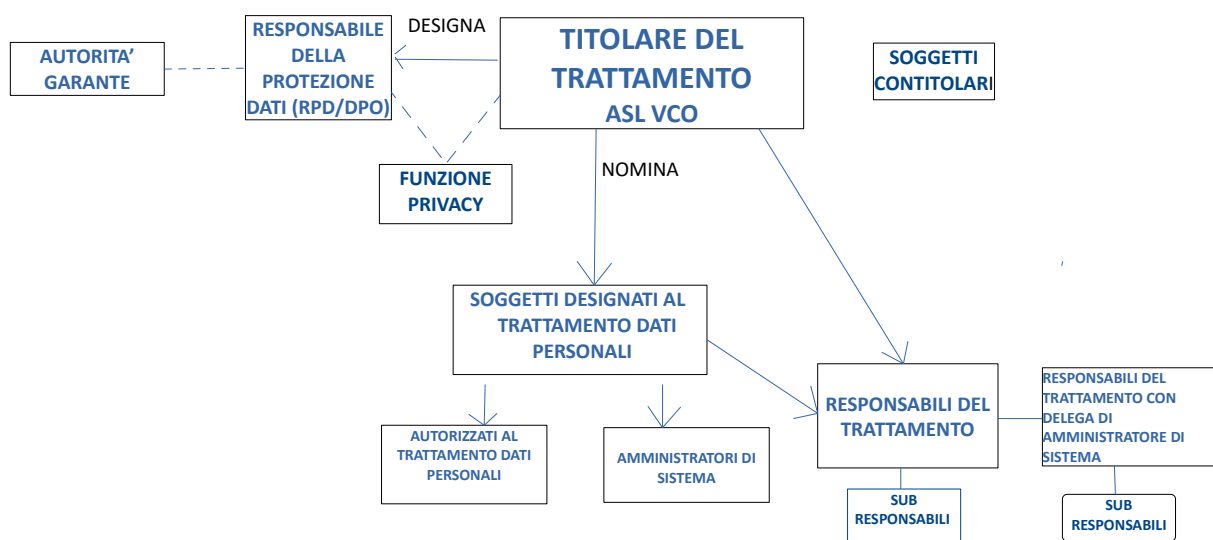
AUTORITA' GARANTE

RESPONSABILE DELLA PROTEZIONE DATI (RPD/DPO)

DESIGNA

TITOLARE DEL TRATTAMENTO
ASL VCO

SOGGETTI CONTITOLARI

FUNZIONE PRIVACY

NOMINA

SOGGETTI DESIGNATI AL TRATTAMENTO DATI PERSONALI

AUTORIZZATI AL TRATTAMENTO DATI PERSONALI

AMMINISTRATORI DI SISTEMA

RESPONSABILI DEL TRATTAMENTO

RESPONSABILI DEL TRATTAMENTO CON DELEGA DI AMMINISTRATORE DI SISTEMA

SUB RESPONSABILI

SUB RESPONSABILI